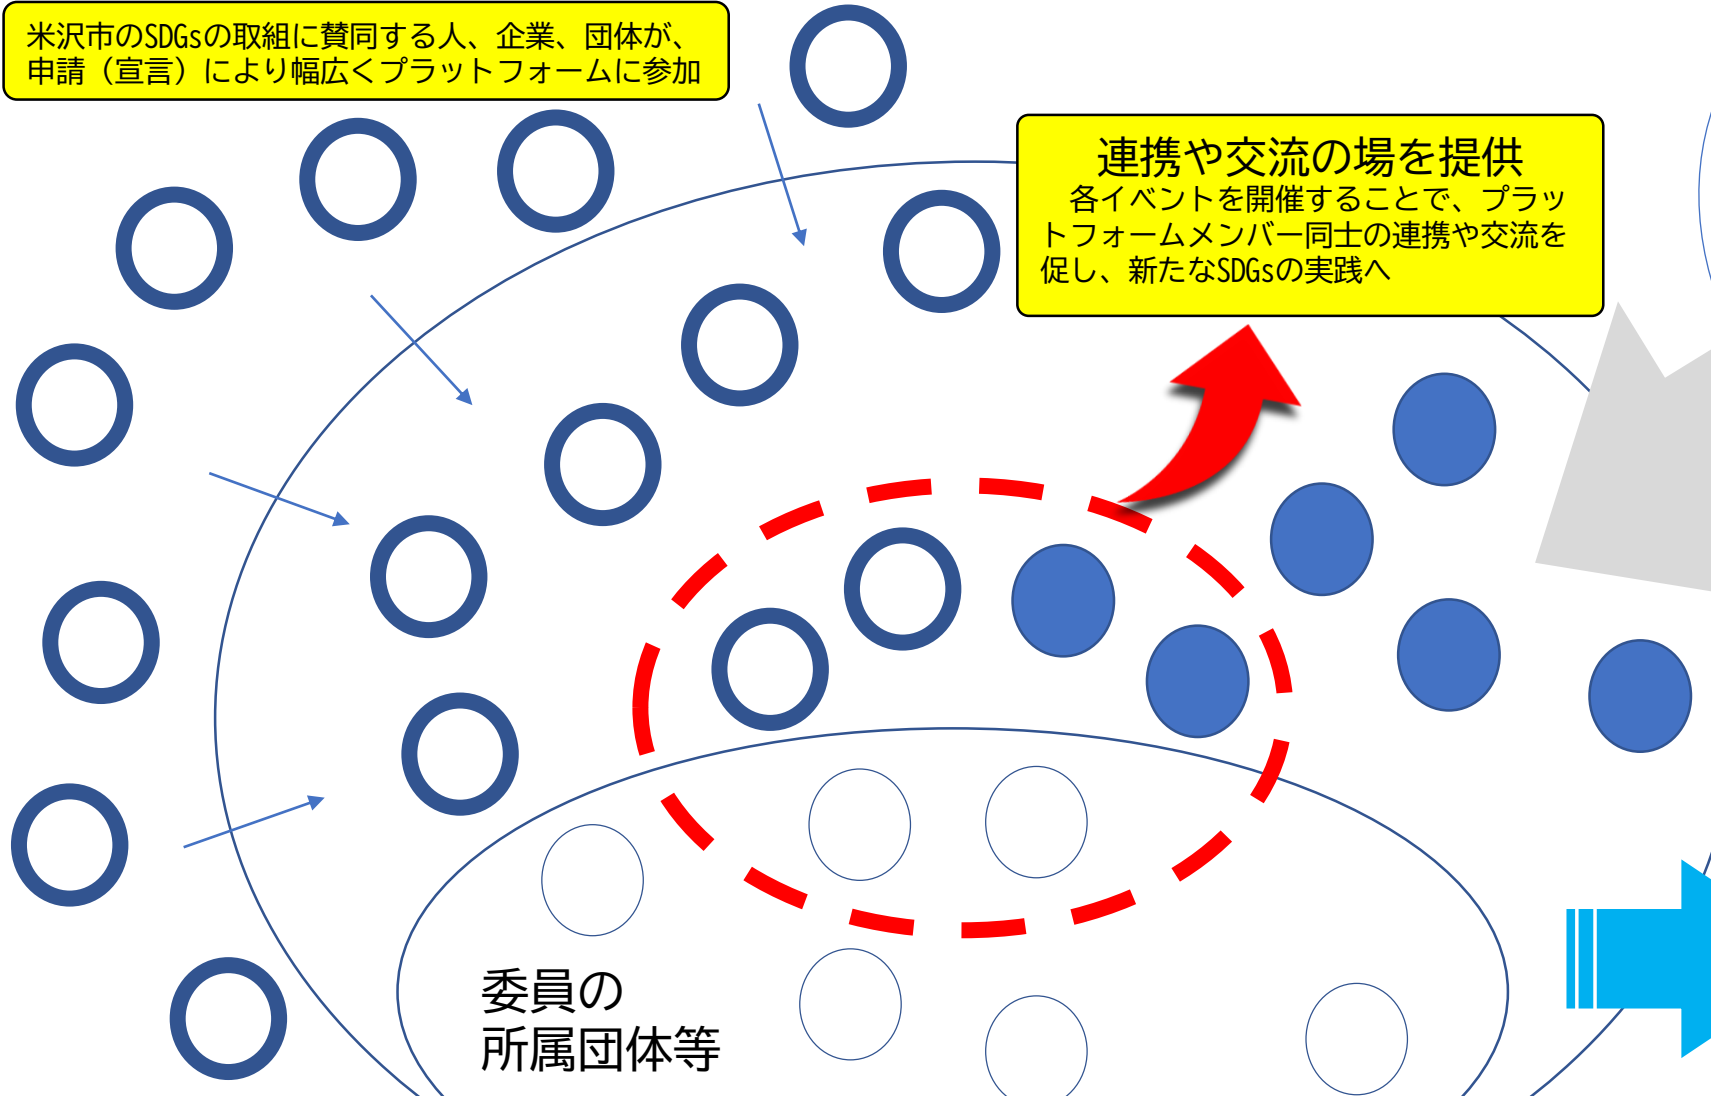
米沢市のSDGsの取組に賛同する人、企業、団体が、申請（宣言）により幅広くプラットフォームに参加

連携や交流の場を提供
各イベントを開催することで、プラットフォームメンバー同士の連携や交流を促し、新たなSDGsの実践へ

委員の
所属団体等